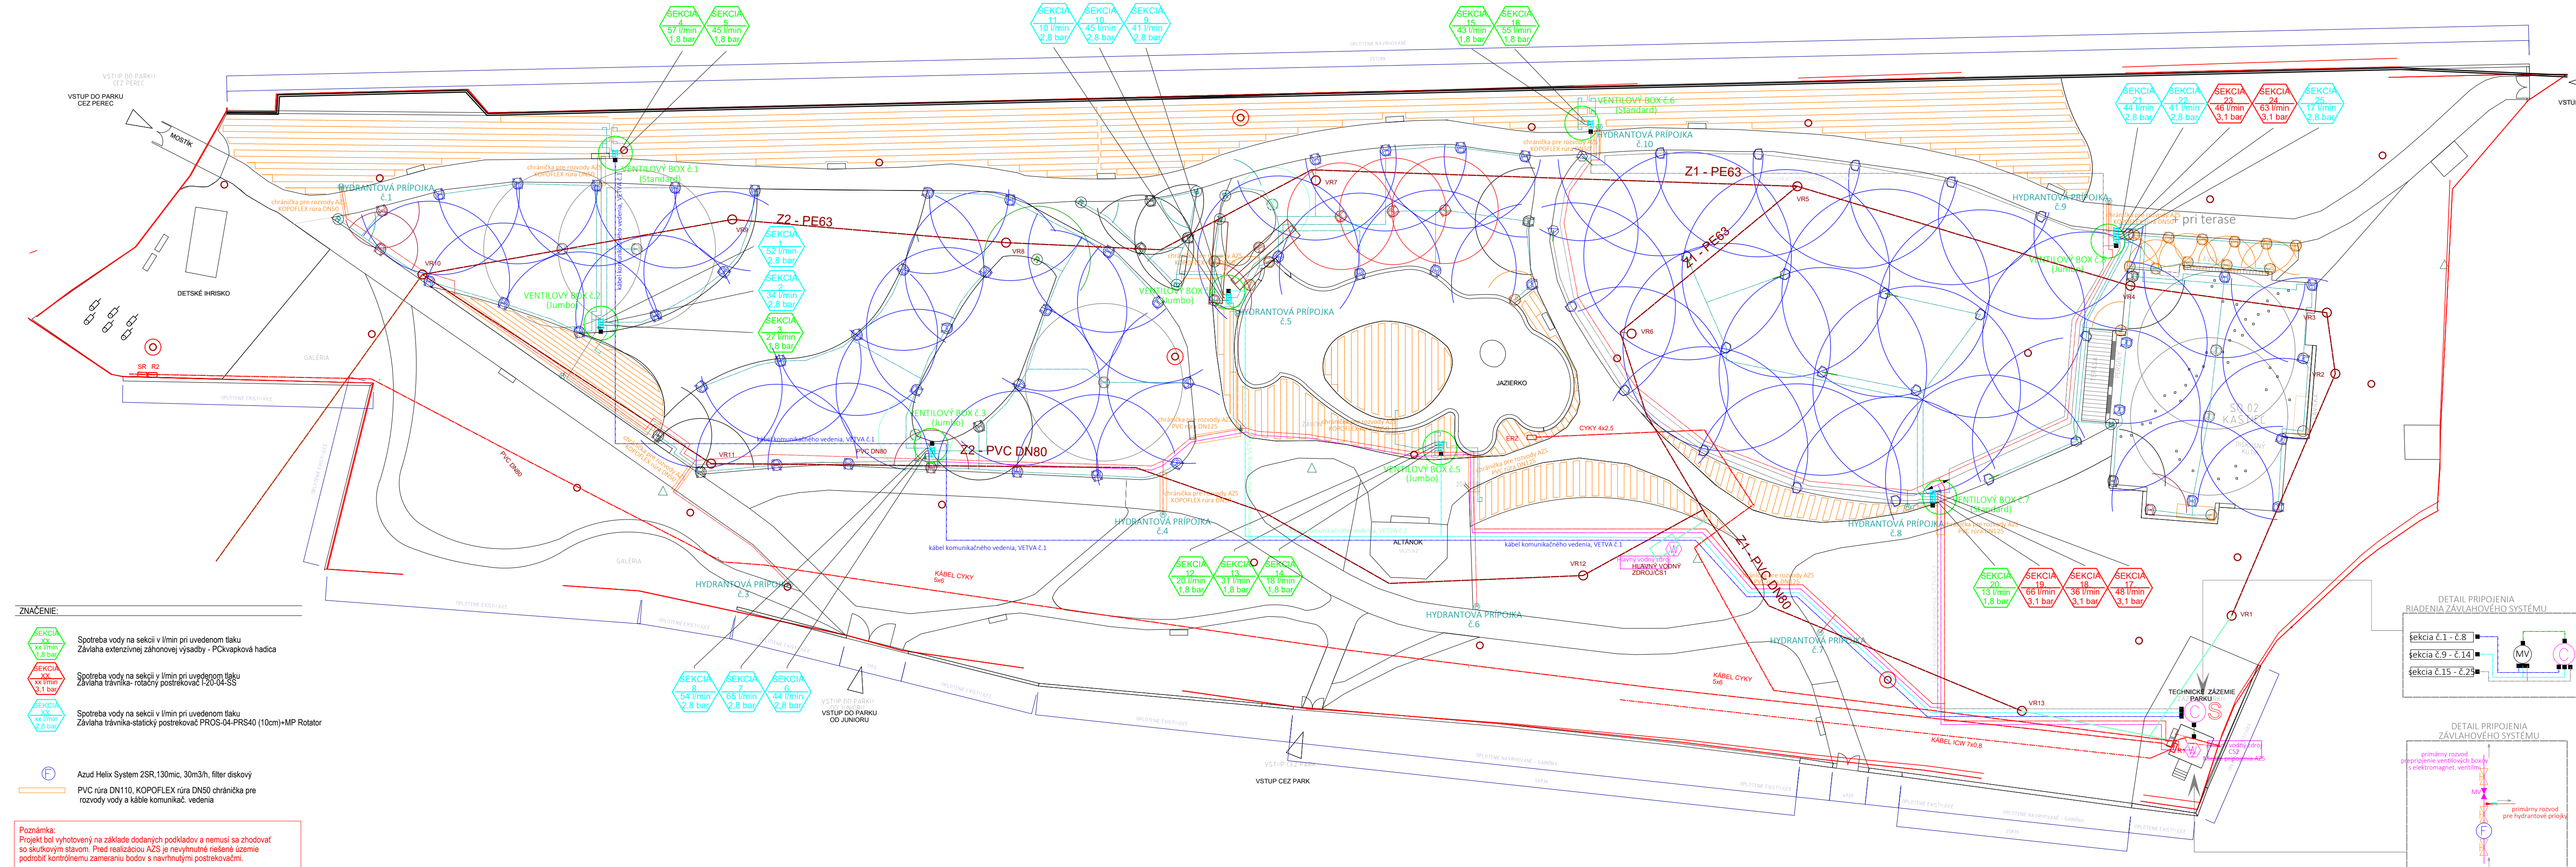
SEKCIA 4
57 l/min
1,8 bar

SEKCIA 5
45 l/min
1,8 bar

SEKCIA 11
16 l/min
2,8 bar

SEKCIA 10
45 l/min
2,8 bar

SEKCIA 9
41 l/min
2,8 bar

SEKCIA 15
43 l/min
1,8 bar

SEKCIA 16
55 l/min
1,8 bar

VSTUP DO PARKU CEZ PEREC

MOSTÍK

VENTILOVÝ BOX č.1 (Standard)

VENTILOVÝ BOX č.6 (Standard)

HYDRANTOVÁ PRÍPOJKA č.10

Z1 - PE63

SEKCIA 21
44 l/min
2,8 bar

SEKCIA 22
41 l/min
2,8 bar

SEKCIA 23
46 l/min
3,1 bar

SEKCIA 24
63 l/min
3,1 bar

SEKCIA 25
17 l/min
2,8 bar

HYDRANTOVÁ PRÍPOJKA č.1

chránička pre rozvody AZS KOPOFLEX rúra DN50

Z2 - PE63

SEKCIA 1
52 l/min
2,8 bar

SEKCIA 2
34 l/min
2,8 bar

SEKCIA 3
27 l/min
1,8 bar

VR9

VR10

VR8

VR7

VR5

Z1 - PE63

HYDRANTOVÁ PRÍPOJKA č.9

pri terase

VENTILOVÝ BOX č.8 (Jumbo)

VR4

VR3

VR2

DETSKÉ IHRISKO

VENTILOVÝ BOX č.2 (Jumbo)

VENTILOVÝ BOX č.4 (Jumbo)

HYDRANTOVÁ PRÍPOJKA č.5

VR6

JAZIERKO

GALÉRIA

SR R2

VENTILOVÝ BOX č.3 (Jumbo)

kábel komunikačného vedenia, VETVA č.1

VR11

PVC DN80

Z2 - PVC DN80

PVC DN80

chránička pre rozvody AZS PVC rúra DN125

ERZ

CYKY 4x2,5

VENTILOVÝ BOX č.5 (Jumbo)

VENTILOVÝ BOX č.7 (Standard)

HYDRANTOVÁ PRÍPOJKA č.4

HYDRANTOVÁ PRÍPOJKA č.8

ALTÁNOK

kábel komunikačného vedenia, VETVA č.1

kábel komunikačného vedenia, VETVA č.1

SEKCIA 12
20 l/min
1,8 bar

SEKCIA 13
31 l/min
1,8 bar

SEKCIA 14
18 l/min
1,8 bar

VR12

HLAVNÝ VODNÝ ZDROJ/CS1

Z1 - PVC DN80

SEKCIA 20
13 l/min
1,8 bar

SEKCIA 19
66 l/min
3,1 bar

SEKCIA 18
36 l/min
3,1 bar

SEKCIA 17
48 l/min
3,1 bar

DETAIL PRIPOJENIA RIADENIA ZÁVLAHOVÉHO SYSTÉMU

sekcia č.1 - č.8
sekcia č.9 - č.14
sekcia č.15 - č.25

MV

GALÉRIA

HYDRANTOVÁ PRÍPOJKA č.3

KÁBEL CYKY 5x6

HYDRANTOVÁ PRÍPOJKA č.6

HYDRANTOVÁ PRÍPOJKA č.7

VR1

ZNAČENIE:

Spotreba vody na sekcii v l/min pri uvedenom tlaku
Závlaha extenzívnej záhonovej výsadby - PCkvapková hadica

Spotreba vody na sekcii v l/min pri uvedenom tlaku
Závlaha trávnika- rotačný postrekovač I-20-04-SS

Spotreba vody na sekcii v l/min pri uvedenom tlaku
Závlaha trávnika-statický postrekovač PROS-04-PRS40 (10cm)+MP Rotator

SEKCIA 6
54 l/min
2,8 bar

SEKCIA 7
65 l/min
2,8 bar

SEKCIA 8
44 l/min
2,8 bar

VSTUP DO PARKU OD JUNIORU

KÁBEL CYKY 5x6

TECHNICKÉ ZÁZEMIE PARKU

VR13

KÁBEL ICW 7x0,8

CS

DETAIL PRIPOJENIA ZÁVLAHOVÉHO SYSTÉMU

primárny rozvod pre pripojenie ventilových boxov s elektromagnet. ventilmi

MV

primárny rozvod pre hydrantové prípojky

Azud Helix System 2SR,130mic, 30m3/h, filter diskový

PVC rúra DN110, KOPOFLEX rúra DN50 chránička pre rozvody vody a káble komunikač. vedenia

VSTUP CEZ PARK

Poznámka:
Projekt bol vyhotovený na základe dodaných podkladov a nemusí sa zhodovať so skutkovým stavom. Pred realizáciou AZS je nevyhnutné riešené územie podrobiť kontrolnému zameraniu bodov s navrhnutými postrekovačmi.